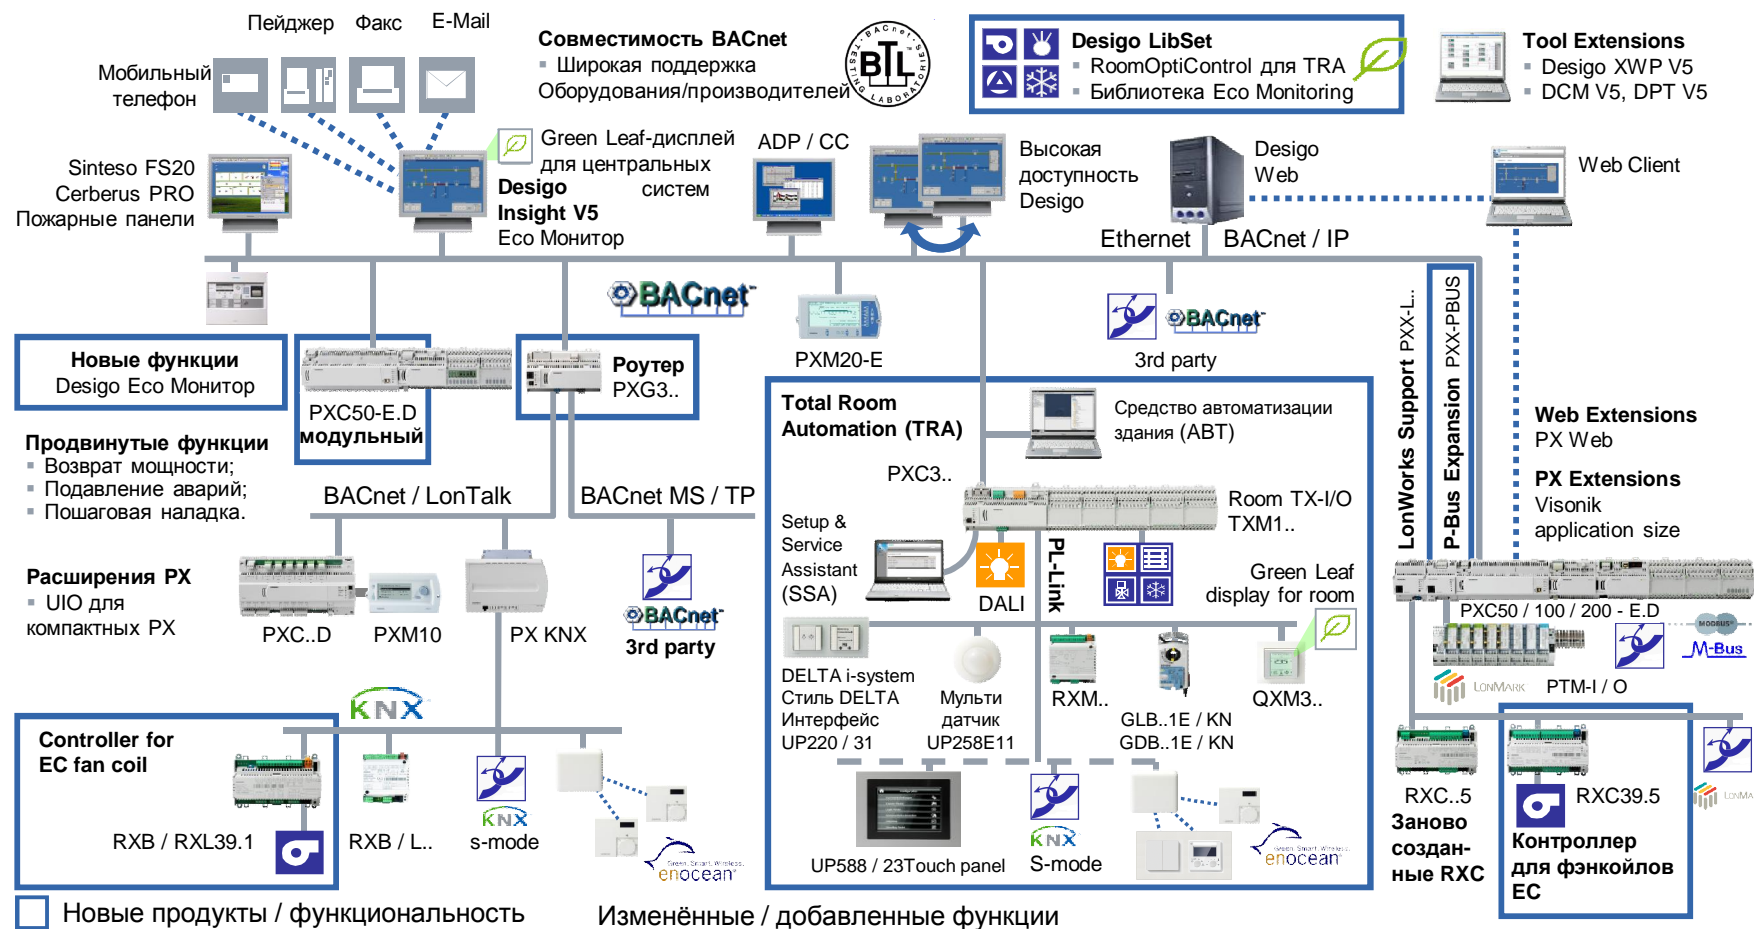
Пейджер Факс E-Mail

Мобильный телефон

Совместимость BACnet
▪ Широкая поддержка
Оборудования/производителей

BTL TESTING LABORATORIES

Desigo LibSet
▪ RoomOptiControl для TRA
▪ Библиотека Eco Monitoring

Tool Extensions
▪ Desigo XWP V5
▪ DCM V5, DPT V5

Sinteso FS20
Cerberus PRO
Пожарные панели

Green Leaf-дисплей для центральных систем

Desigo Insight V5
Eco Монитор

ADP / CC

Высокая доступность Desigo

Desigo Web

Web Client

Ethernet BACnet / IP

BACnet

BACnet

PXM20-E

3rd party

Новые функции
Desigo Eco Монитор

PXC50-E.D
модульный

Роутер
PXG3..

Total Room Automation (TRA)

Средство автоматизации здания (ABT)

PXC3..

LonWorks Support PXX-L..

P-Bus Expansion PXX-PBUS

Web Extensions
PX Web

PX Extensions
Visonik application size

Продвинутые функции
▪ Возврат мощности;
▪ Подавление аварий;
▪ Пошаговая наладка.

BACnet / LonTalk

BACnet MS / TP

Room TX-I/O
TXM1..

Setup & Service Assistant (SSA)

DALI

PL-Link

Green Leaf display for room

Расширения PX
▪ UIO для компактных PX

PXC..D PXM10 PX KNX

BACnet
3rd party

PXC50 / 100 / 200 - E.D

MODBUS M-Bus

LONMARK PTM-I / O

DELTA i-system
Стиль DELTA
Интерфейс
UP220 / 31

Мульти датчик
UP258E11

RXM..

GLB..1E / KN
GDB..1E / KN

QXM3..

KNX

Controller for EC fan coil

RXB / RXL39.1

RXB / L..

KNX
s-mode

enocean

UP588 / 23Touch panel

KNX
S-mode

enocean

RXC..5
Заново созданные RXC

RXC39.5
Контроллер для фэнкойлов EC

LONMA

Новые продукты / функциональность

Изменённые / добавленные функции